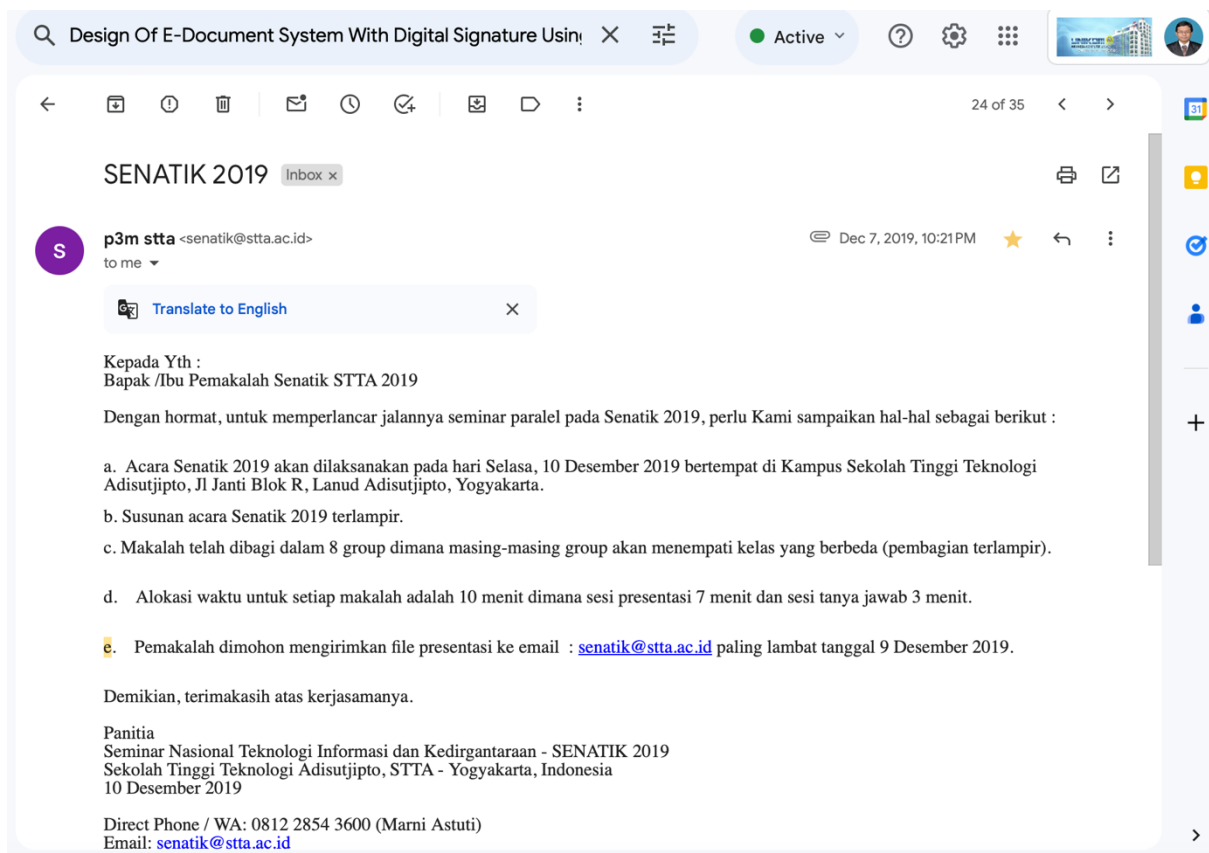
Design Of E-Document System With Digital Signature Usin

Active

24 of 35

SENATIK 2019 Inbox ×

S

p3m stta <senatik@stta.ac.id>

to me

Dec 7, 2019, 10:21 PM

Translate to English

Kepada Yth :
Bapak /Ibu Pemakalah Senatik STTA 2019

Dengan hormat, untuk memperlancar jalannya seminar paralel pada Senatik 2019, perlu Kami sampaikan hal-hal sebagai berikut :

a. Acara Senatik 2019 akan dilaksanakan pada hari Selasa, 10 Desember 2019 bertempat di Kampus Sekolah Tinggi Teknologi Adisutjipto, Jl Janti Blok R, Lanud Adisutjipto, Yogyakarta.

b. Susunan acara Senatik 2019 terlampir.

c. Makalah telah dibagi dalam 8 group dimana masing-masing group akan menempati kelas yang berbeda (pembagian terlampir).

d. Alokasi waktu untuk setiap makalah adalah 10 menit dimana sesi presentasi 7 menit dan sesi tanya jawab 3 menit.

e. Pemakalah dimohon mengirimkan file presentasi ke email : senatik@stta.ac.id paling lambat tanggal 9 Desember 2019.

Demikian, terimakasih atas kerjasamanya.

Panitia
Seminar Nasional Teknologi Informasi dan Kedirgantaraan - SENATIK 2019
Sekolah Tinggi Teknologi Adisutjipto, STTA - Yogyakarta, Indonesia
10 Desember 2019

Direct Phone / WA: 0812 2854 3600 (Marni Astuti)
Email: senatik@stta.ac.id